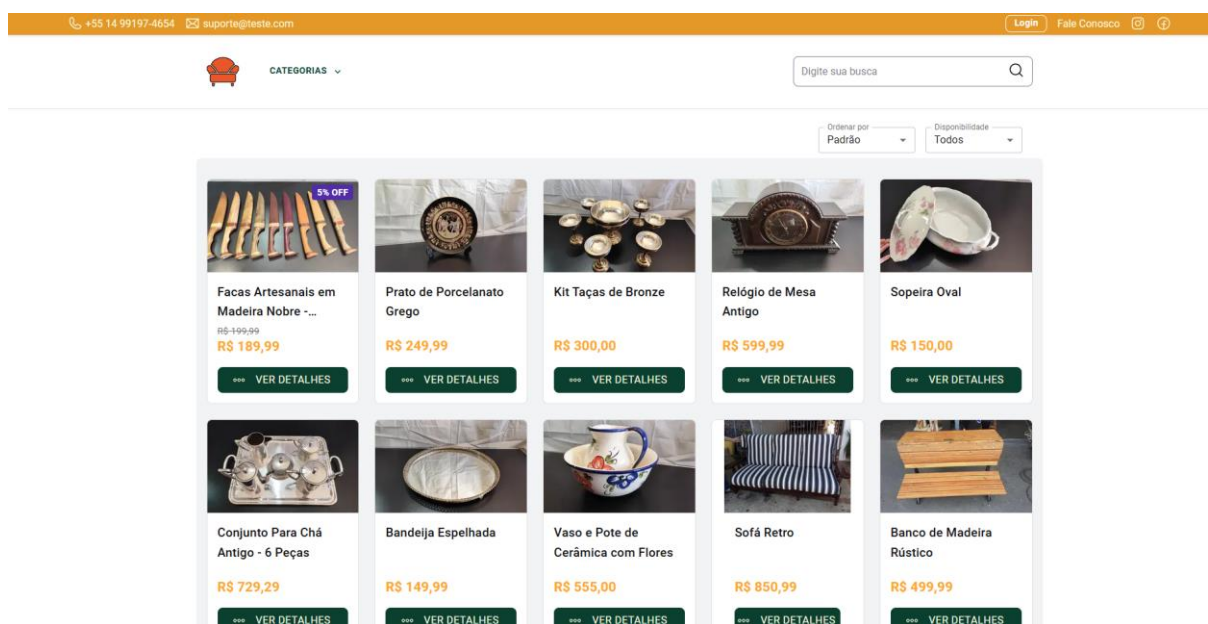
+55 14 99197-4654 suporte@teste.com

Login Fale Conosco

CATEGORIAS

Digite sua busca

Ordenar por
Padrão

Disponibilidade
Todos

5% OFF

Facas Artesanais em Madeira Nobre -...
R$ 199,99
R$ 189,99
VER DETALHES

Prato de Porcelanato Grego
R$ 249,99
VER DETALHES

Kit Taças de Bronze
R$ 300,00
VER DETALHES

Relógio de Mesa Antigo
R$ 599,99
VER DETALHES

Sopeira Oval
R$ 150,00
VER DETALHES

Conjunto Para Chá Antigo - 6 Peças
R$ 729,29
VER DETALHES

Bandeija Espelhada
R$ 149,99
VER DETALHES

Vaso e Pote de Cerâmica com Flores
R$ 555,00
VER DETALHES

Sofá Retro
R$ 850,99
VER DETALHES

Banco de Madeira Rústico
R$ 499,99
VER DETALHES